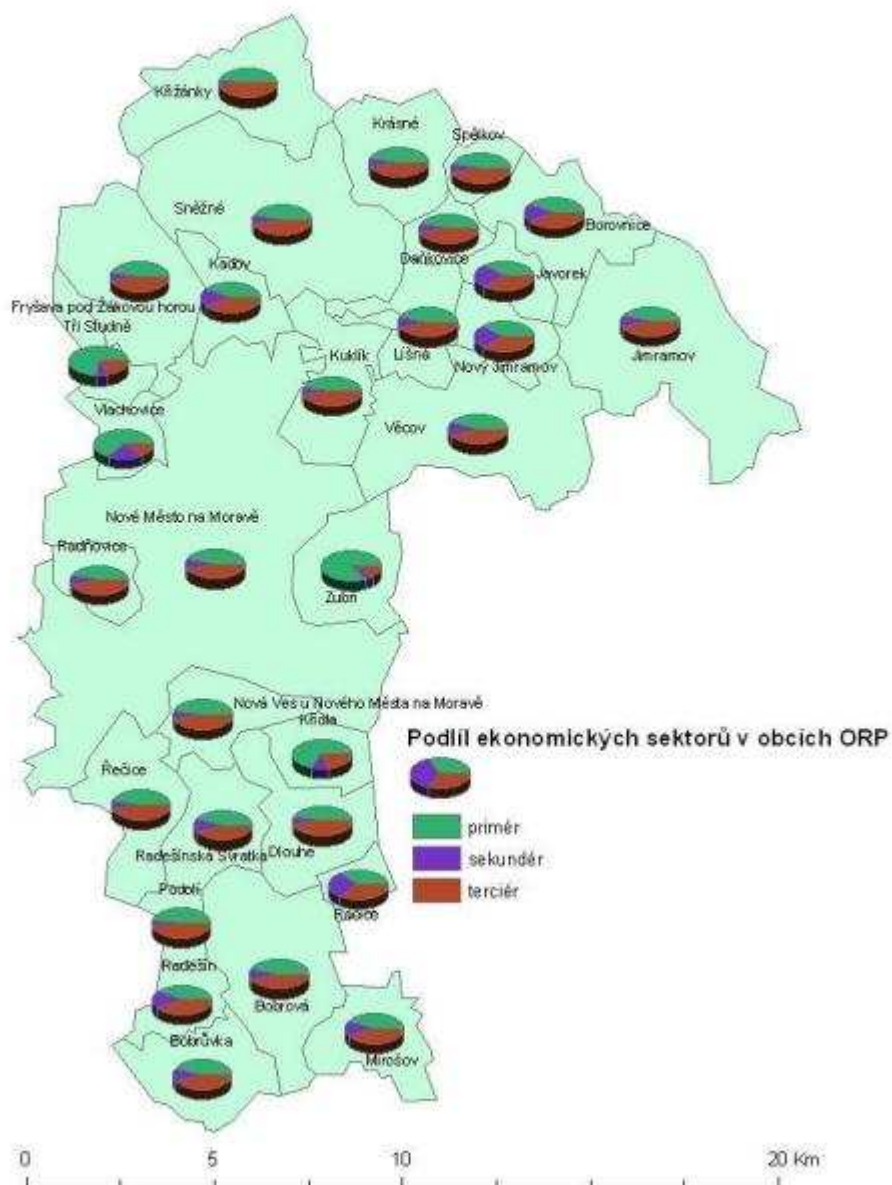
Křižánky

Krásné

Spělkov

Sněžné

Borovnice

Daňkovice

Kadov

Javorek

Fryšava pod Žákovou horou

Tři Studně

Kuklík

Líšná

Nový Jimramov

Jimramov

Vlachovice

Věcov

Nové Město na Moravě

Radňovice

Zubří

Nová Ves u Nového Města na Moravě

Křídla

Podíl ekonomických sektorů v obcích ORP

Řečice

primér

sekundér

Radešínská Svratka

Dlouhé

terciér

Podolí

Radostín

Radešín

Bobrová

Bobrůvka

Mirošov

0

5

10

20 Km